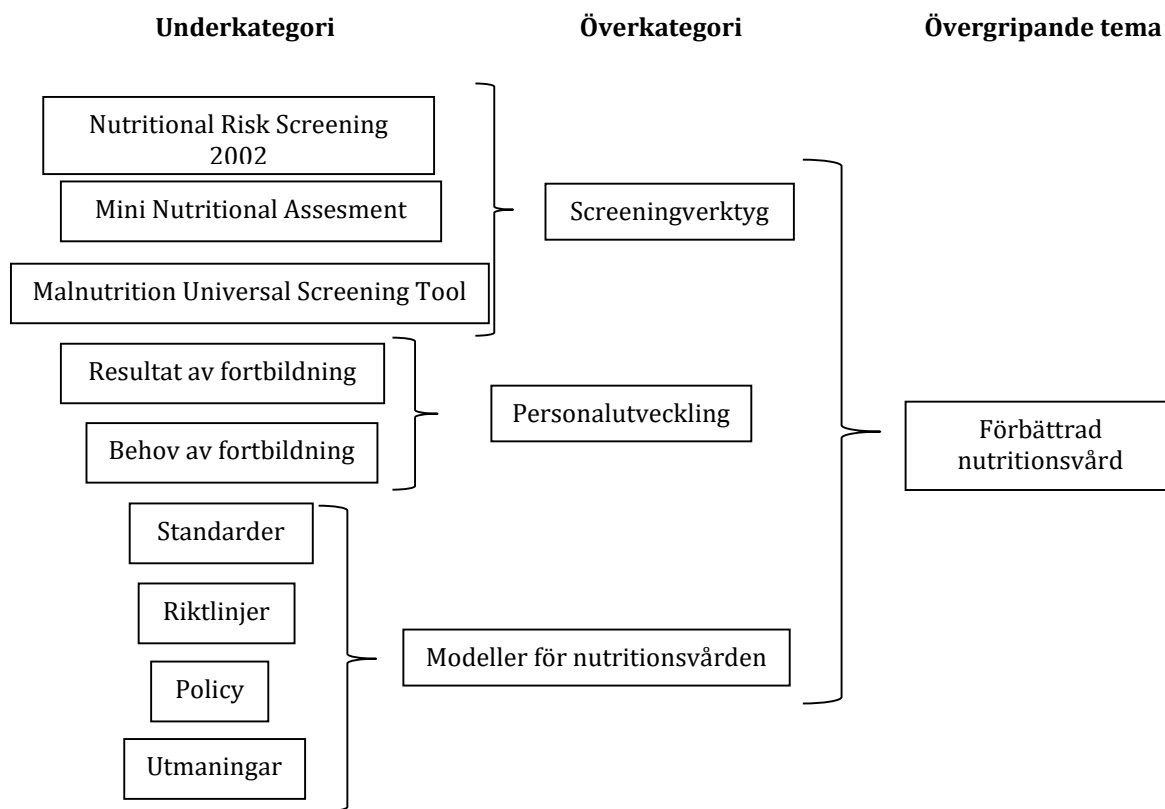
Underkategori

Överkategori

Övergripande tema

Nutritional Risk Screening 2002

Mini Nutritional Assesment

Malnutrition Universal Screening Tool

Screeningverktyg

Resultat av fortbildning

Behov av fortbildning

Personalutveckling

Förbättrad nutritionsvård

Standarder

Riktlinjer

Policy

Utmaningar

Modeller för nutritionsvården